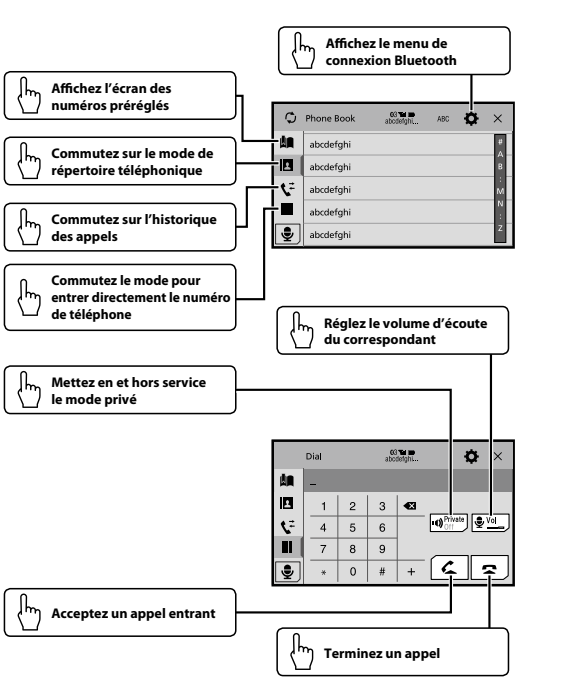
Affichez le menu de connexion Bluetooth

Affichez l'écran des numéros préréglés

Commutez sur le mode de répertoire téléphonique

Commutez sur l'historique des appels

Commutez le mode pour entrer directement le numéro de téléphone

Phone Book

abcdefghi...

ABC

abcdefghi

abcdefghi

abcdefghi

abcdefghi

abcdefghi

#
A
B
:
M
N
:
Z

Réglez le volume d'écoute du correspondant

Mettez en et hors service le mode privé

Dial

abcdefghi...

_

| 1 | 2 | 3 |
|---|---|---|
| 4 | 5 | 6 |
| 7 | 8 | 9 |
| * | 0 | # |

+

Private Off

Vol

Acceptez un appel entrant

Terminez un appel